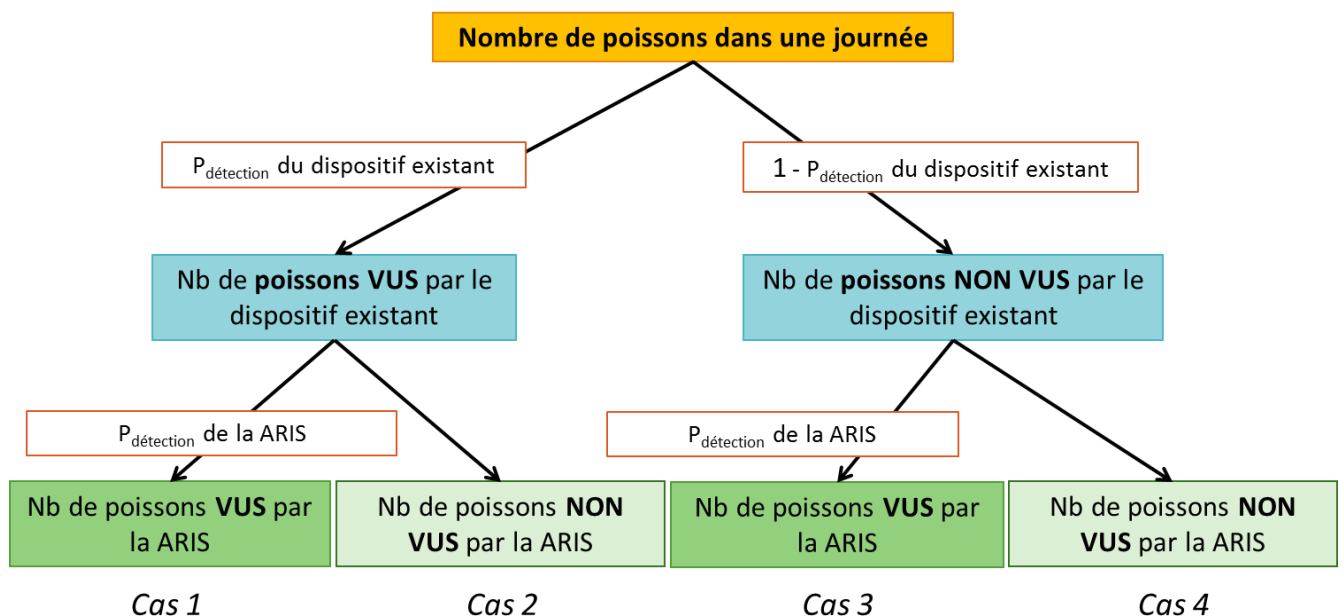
Nombre de poissons dans une journée

$P_{détection}$ du dispositif existant

1 - $P_{détection}$ du dispositif existant

Nb de poissons VUS par le dispositif existant

Nb de poissons NON VUS par le dispositif existant

$P_{détection}$ de la ARIS

$P_{détection}$ de la ARIS

Nb de poissons VUS par la ARIS

Nb de poissons NON VUS par la ARIS

Nb de poissons VUS par la ARIS

Nb de poissons NON VUS par la ARIS

Cas 1

Cas 2

Cas 3

Cas 4